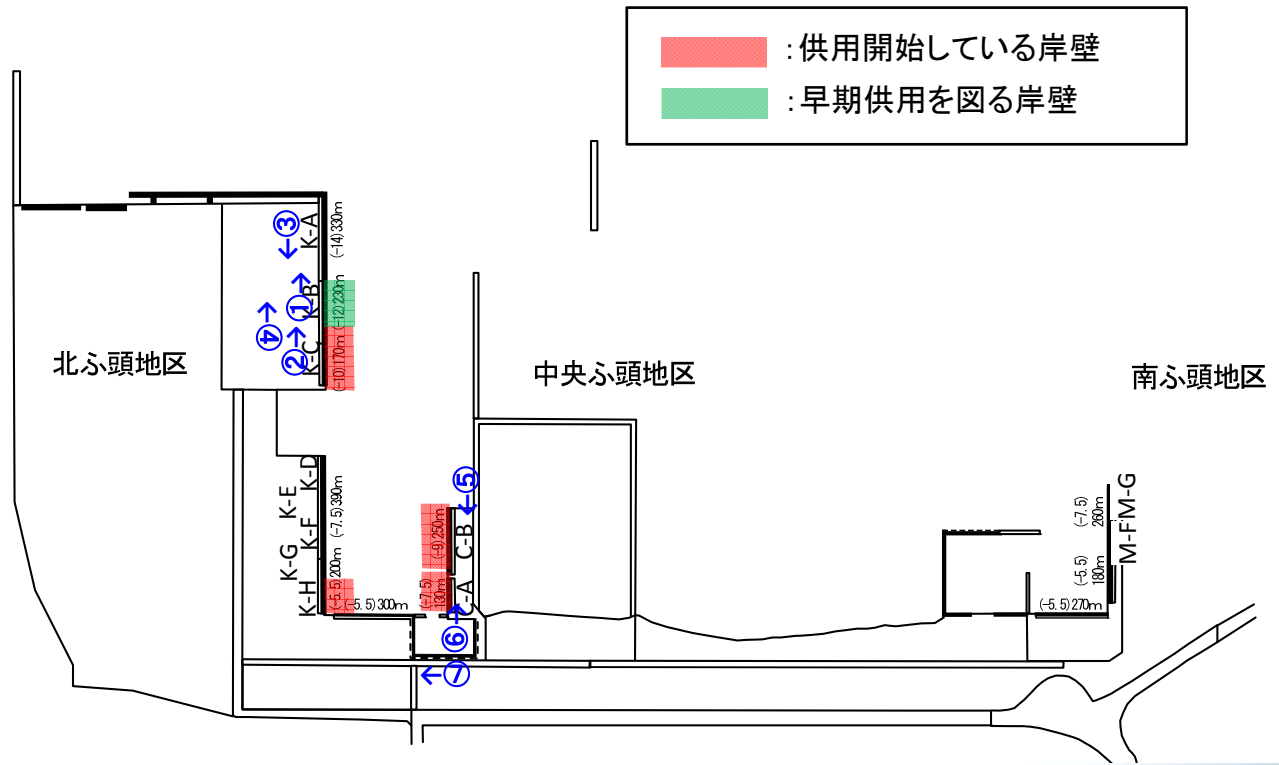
:供用開始している岸壁
:早期供用を図る岸壁

K-A (-14) 330m
③
K-B (-12) 230m
①
④
K-C (-10) 170m
②

北ふ頭地区

中央ふ頭地区

南ふ頭地区

K-D
K-E
K-F (-7.5) 390m
K-G
K-H (-5.5) 200m
(-5.5) 300m

⑤
C-B (-9) 250m
C-A (-7.5) 130m
⑥
⑦

M-F M-G
(-7.5) 260m
(-5.5) 180m
(-5.5) 270m